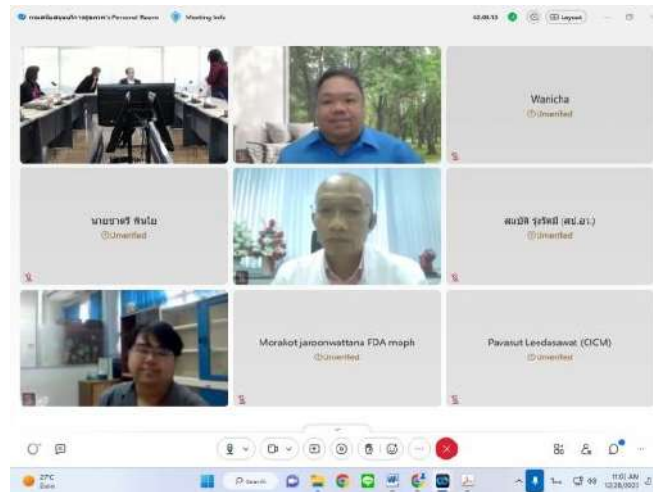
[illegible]'s Personal Room Meeting Info 02:09:13 Layout

Wanicha
Unverified

นายชาตรี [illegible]
Unverified

สมบัติ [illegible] (สช.อ.)
Unverified

Morakot jaroonwattana FDA moph
Unverified

Pavasut Leedasawat (CICM)
Unverified

27°C
Search
11:01 AM
12/28/2021